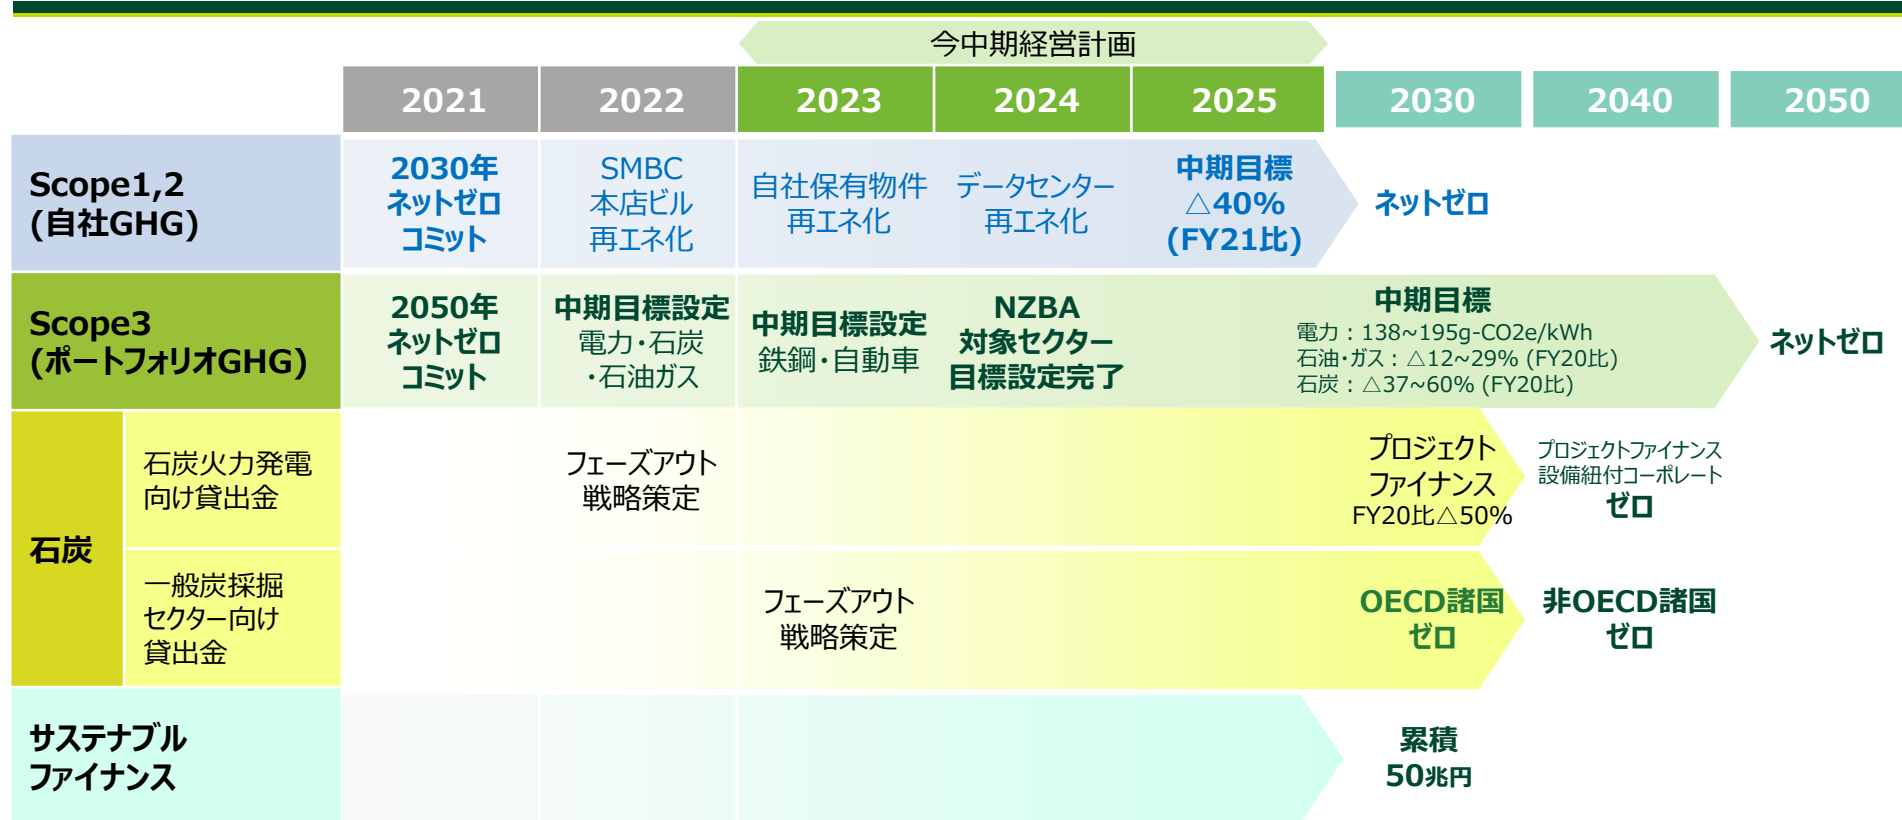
今中期経営計画

| | | 2021 | 2022 | 2023 | 2024 | 2025 | 2030 | 2040 | 2050 |
|---|---|---|---|---|---|---|---|---|---|
| Scope1,2 (自社GHG) | | 2030年 ネットゼロ コミット | SMBC 本店ビル 再エネ化 | 自社保有物件 再エネ化 | データセンター 再エネ化 | 中期目標 △40% (FY21比) | ネットゼロ | | |
| Scope3 (ポートフォリオGHG) | | 2050年 ネットゼロ コミット | 中期目標設定 電力・石炭 ・石油ガス | 中期目標設定 鉄鋼・自動車 | NZBA 対象セクター 目標設定完了 | | 中期目標 電力：138~195g-CO2e/kWh 石油・ガス：△12~29% (FY20比) 石炭：△37~60% (FY20比) | | ネットゼロ |
| 石炭 | 石炭火力発電向け貸出金 | | フェーズアウト 戦略策定 | | | | プロジェクト ファイナンス FY20比△50% | プロジェクトファイナンス 設備紐付コーポレート ゼロ | |
| | 一般炭採掘セクター向け貸出金 | | | フェーズアウト 戦略策定 | | | OECD諸国 ゼロ | 非OECD諸国 ゼロ | |
| サステナブル ファイナンス | | | | | | | 累積 50兆円 | | |